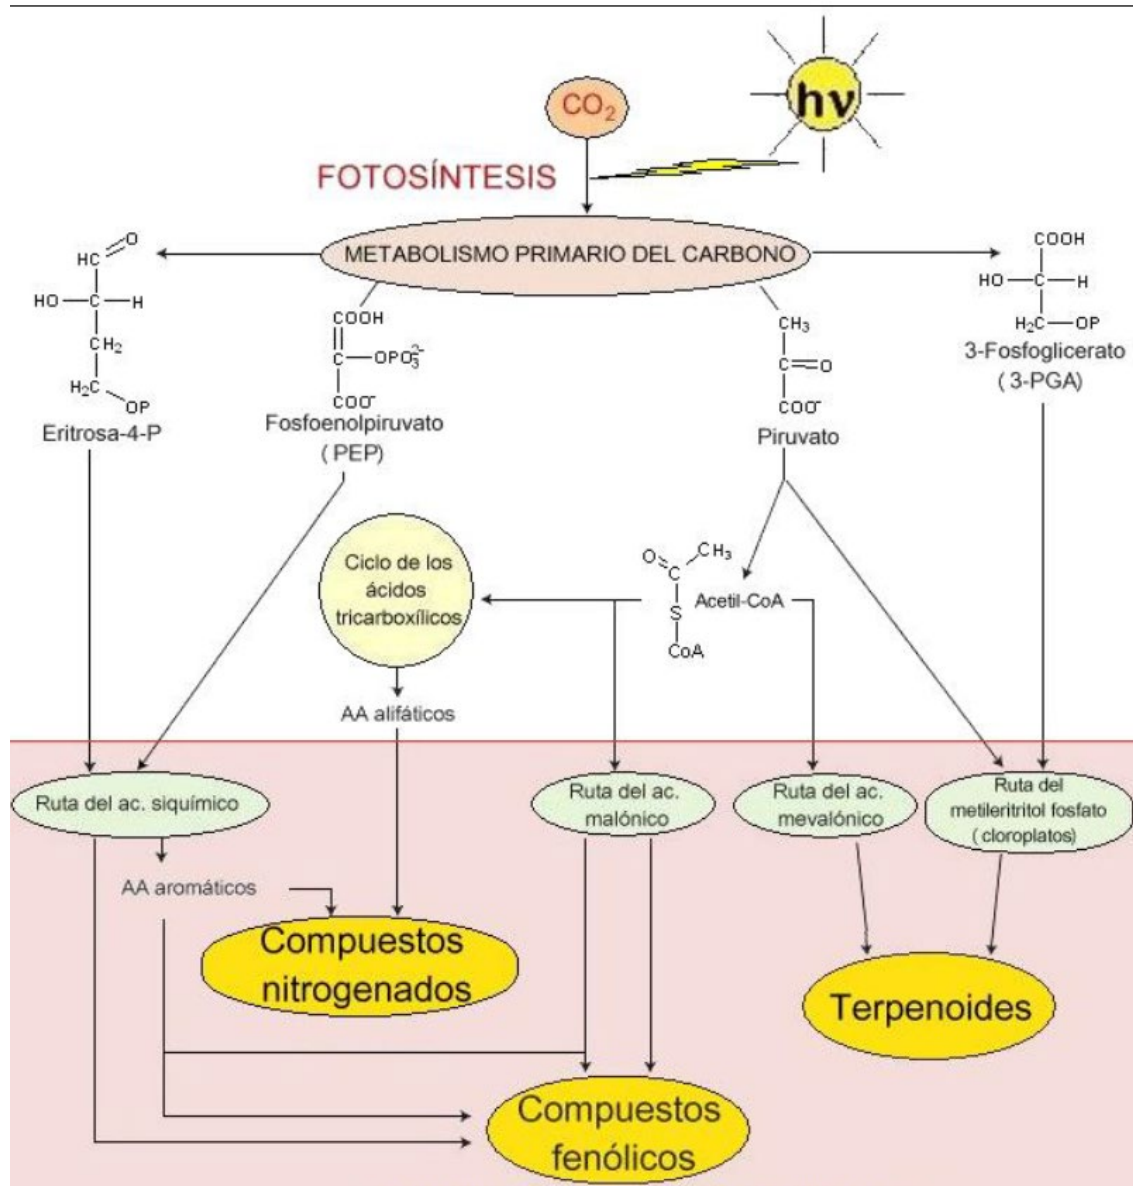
$CO_2$

$h\nu$

FOTOSÍNTESIS

METABOLISMO PRIMARIO DEL CARBONO

HC=O
HO—C—H
$CH_2$
$H_2C$—OP
Eritrosa-4-P

COOH
C—$OPO_3^{2-}$
$COO^-$
Fosfoenolpiruvato
( PEP)

$CH_3$
C=O
$COO^-$
Piruvato

COOH
HO—C—H
$H_2C$—OP
3-Fosfoglicerato
( 3-PGA)

Ciclo de los ácidos tricarboxílicos

O=C—$CH_3$
S
CoA
Acetil-CoA

AA alifáticos

Ruta del ac. siquímico

Ruta del ac. malónico

Ruta del ac. mevalónico

Ruta del metileritritol fosfato ( cloroplatos)

AA aromáticos

Compuestos nitrogenados

Terpenoides

Compuestos fenólicos